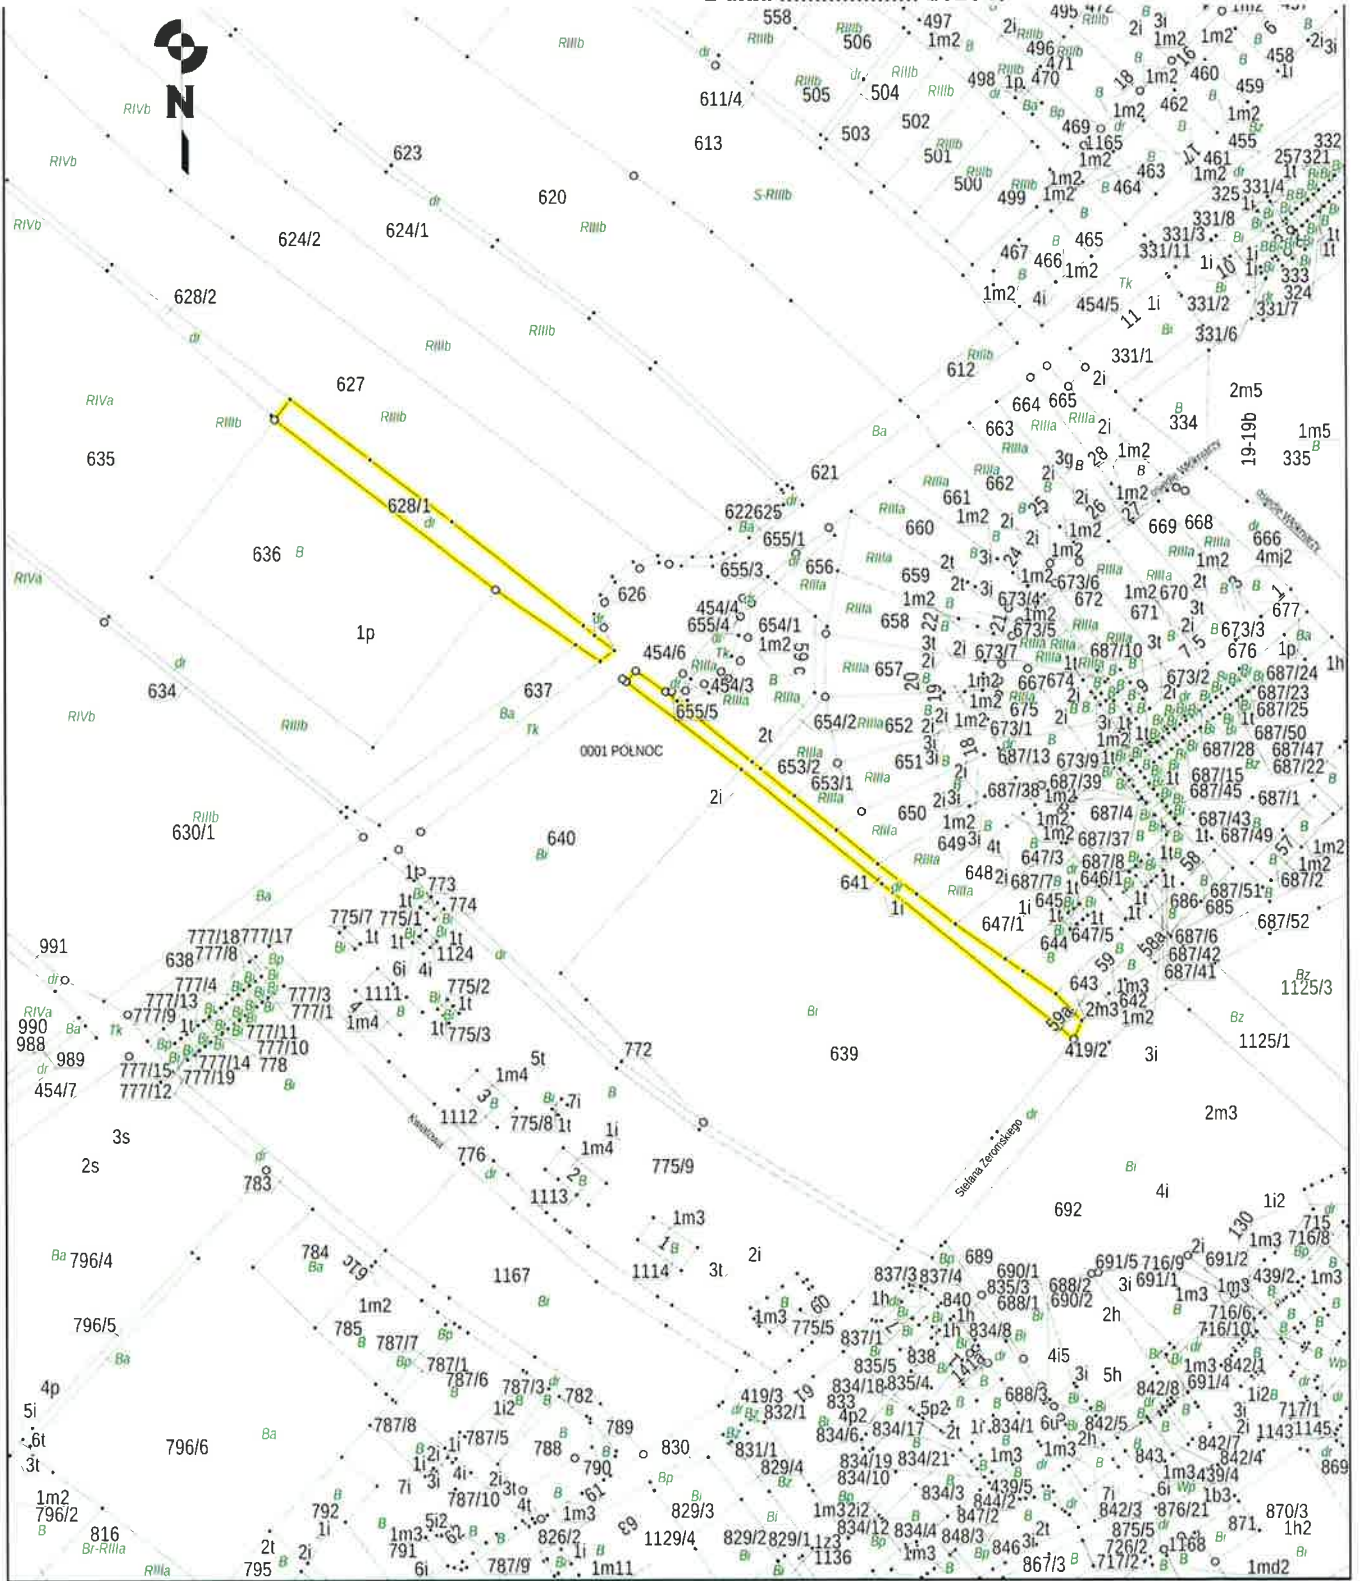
N

558 497 1m2 506 RIIIb 495 2i 3i 1m2 1m2 458 2i 3i
496 471 470 498 1p 460 459 1m2
611/4 505 504 RIIIb
RIVb 613 503 502 469 1165 462 455 332
RIVb 623 501 1m2 461 257321
620 500 499 1m2 464 463 1m2 325 331/4
RIVb 624/2 624/1 RIIIb 465 331/8
467 466 1m2 331/3 331/11 1i 333
628/2 1m2 4i 454/5 1i 331/2 324 331/7
RIIIb 331/6
RIIIb 612 331/1 2m5
627 664 665 2i
RIVa RIIIb RIIIb 663 334 19-19b 1m5
635 Ba 2i 1m2 335
621 662 1m2
628/1 622625 661 1m2 669 668
636 B 655/1 660 1m2 666 4mj2
655/3 626 659 2t 673/6 1m2 670 677
1p 454/4 658 1m2 672 671 1p
655/4 654/1 673/5 673/3 676
634 454/6 1m2 657 673/7 687/10 673/2 687/24
454/3 667674 1m2 675 687/23 687/25
RIVb 637 655/5 654/2 652 1m2 673/1 687/50 687/47
0001 PÓŁNOC 2t 653/2 651 687/13 673/9 687/28 687/22
630/1 653/1 687/38 687/39 687/15 687/45 687/1
2i 650 1m2 687/4 687/43
640 649 4t 1m2 687/37 687/49
641 648 647/3 687/8 1m2
773 1i 687/7 646/1 687/2
774 647/1 645 686 687/51 685
775/7 775/1 1t 687/52
991 777/18 777/17 1124 644 647/5
638 777/8 6i 4i 643 687/6 687/42 687/41
777/4 1111 775/2 1m3 1125/3
777/13 777/3 777/1 2m3 642 1m2
990 777/9 1m4 775/3 419/2 3i 1125/1
988 989 777/11 777/10 772 639
454/7 777/15 777/14 778 5t
777/12 777/19 1m4
3s 1112 775/8 1t 2m3
2s 776 1m4 775/9
783 1113 4i
1m3 692 1i2
Ba 796/4 784 1167 1114 3t 2i 689 690/1 691/5 716/9 691/2 1m3 716/8
837/3 837/4 688/2 690/2 3i 691/1 439/2 1m3
1m2 775/5 840 835/3 688/1 1m3
796/5 785 787/7 1m3 837/1 1h 834/8 2h 716/6 716/10
787/1 835/5 838 4i5 1m3 842/1
4p 787/6 787/3 782 834/18 835/4 5h 842/8 691/4
5i 1i2 419/3 832/1 833 688/3 1i2 717/1
6t 787/8 789 4p2 5p2 842/5 3i 1143 1145
796/6 787/5 788 830 831/1 834/6 834/17 1t 834/1 6t 842/7
3t 790 829/4 834/19 834/21 1m3 1m3 843 842/4
1m2 7i 3i 4i 2i 834/10 439/5 1m3 439/4 869
796/2 787/10 4t 1m3 829/3 834/3 844/2 7i 1b3
816 792 5i2 1m3 826/2 1m3 2i2 834/12 834/4 847/2 842/3 876/21 870/3
2t 1i 791 1129/4 829/2 829/1 123 848/3 875/5 871 1h2
795 2i 6i 787/9 1m11 1136 1m3 846 2t 726/2 1168
867/3 717/2 1md2

Sielana Żeromskiego
Kwiatowa